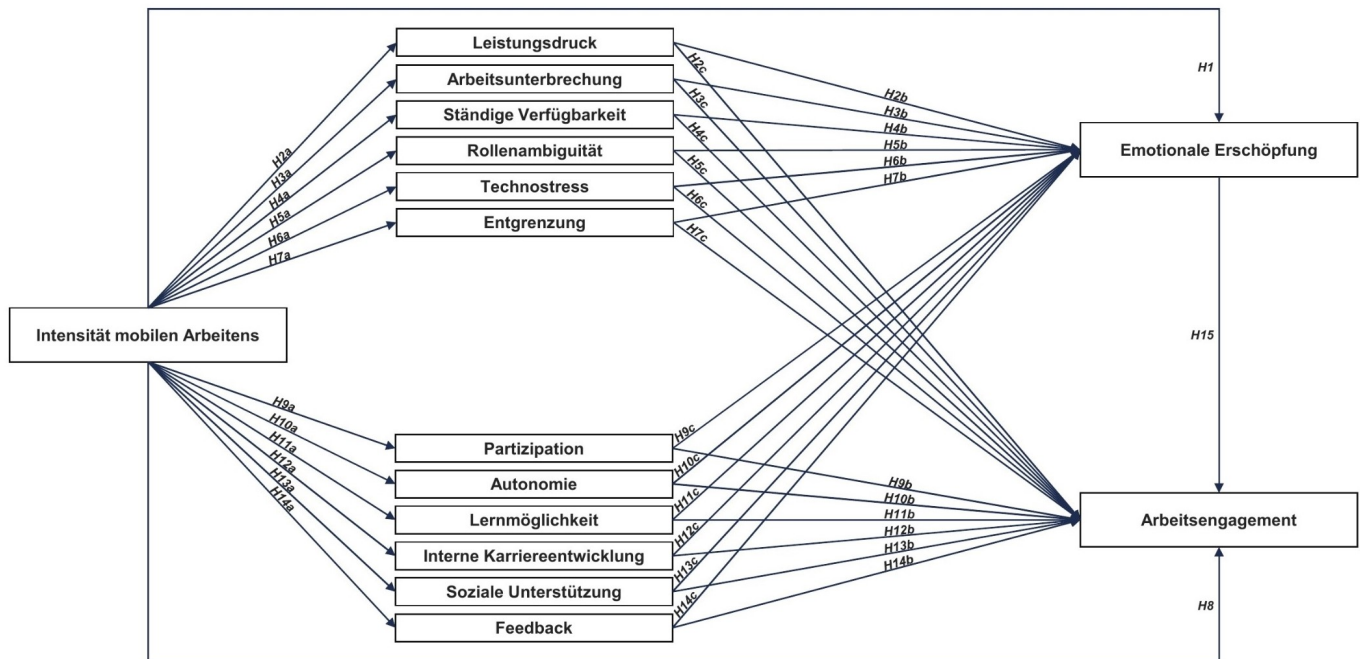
Leistungsdruck
Arbeitsunterbrechung
Ständige Verfügbarkeit
Rollenambiguität
Technostress
Entgrenzung

H1

H2a
H3a
H4a
H5a
H6a
H7a

H2c
H3c
H4c
H5c
H6c
H7c

H2b
H3b
H4b
H5b
H6b
H7b

Emotionale Erschöpfung

Intensität mobilen Arbeitens

H15

H9a
H10a
H11a
H12a
H13a
H14a

Partizipation
Autonomie
Lernmöglichkeit
Interne Karriereentwicklung
Soziale Unterstützung
Feedback

H9c
H10c
H11c
H12c
H13c
H14c

H9b
H10b
H11b
H12b
H13b
H14b

Arbeitsengagement

H8